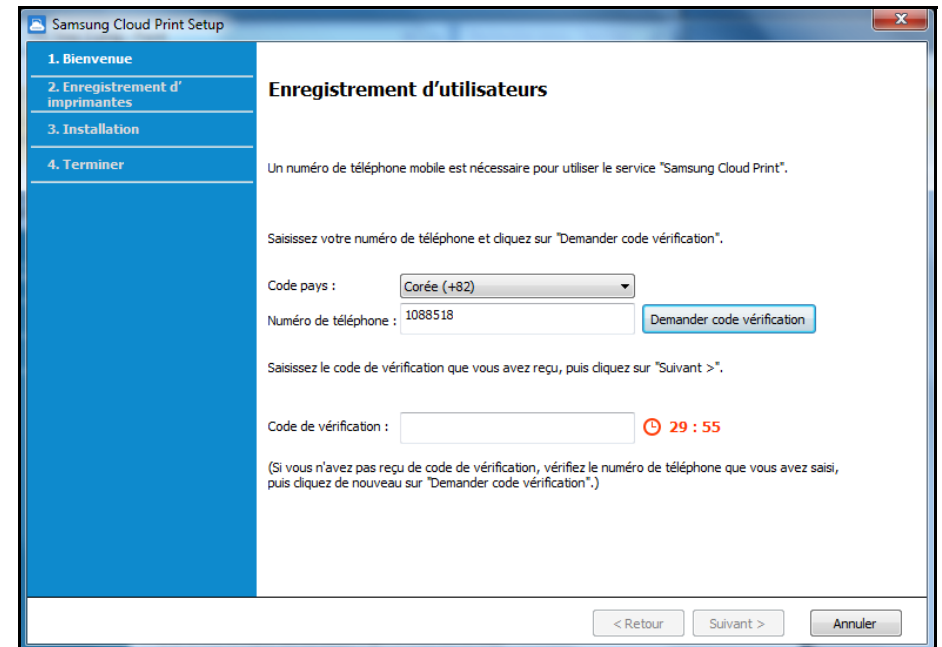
Samsung Cloud Print Setup

1. Bienvenue

2. Enregistrement d' imprimantes

3. Installation

4. Terminer

Enregistrement d'utilisateurs

Un numéro de téléphone mobile est nécessaire pour utiliser le service "Samsung Cloud Print".

Saisissez votre numéro de téléphone et cliquez sur "Demander code vérification".

Code pays : Corée (+82)

Numéro de téléphone : 1088518

Demander code vérification

Saisissez le code de vérification que vous avez reçu, puis cliquez sur "Suivant >".

Code de vérification :

29 : 55

(Si vous n'avez pas reçu de code de vérification, vérifiez le numéro de téléphone que vous avez saisi, puis cliquez de nouveau sur "Demander code vérification".)

< Retour

Suivant >

Annuler